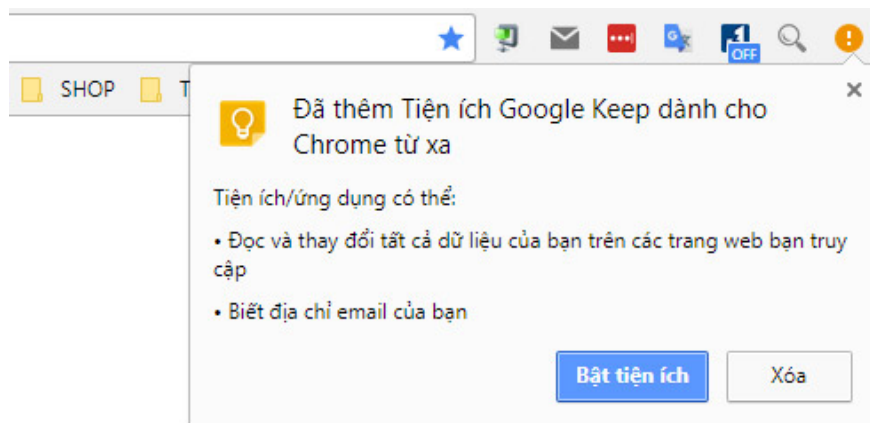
SHOP T

OFF

Đã thêm Tiện ích Google Keep dành cho Chrome từ xa

×

Tiện ích/ứng dụng có thể:

• Đọc và thay đổi tất cả dữ liệu của bạn trên các trang web bạn truy cập

• Biết địa chỉ email của bạn

Bật tiện ích

Xóa